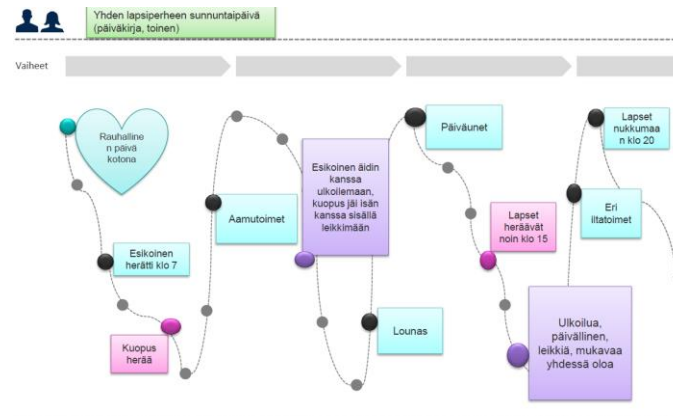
Yhden lapsiperheen sunnuntaipäivä (päiväkirja, toinen)

Vaiheet

Rauhallinen päivä kotona

Esikoinen herätti klo 7

Kuopus herää

Aamutoimet

Esikoinen äidin kanssa ulkoilemaan, kuopus jäi isän kanssa sisällä leikkimään

Lounas

Päiväunet

Lapset heräävät noin klo 15

Ulkoilua, päivällinen, leikkiä, mukavaa yhdessä oloa

Lapset nukkumaan klo 20

Eri iltatoimet